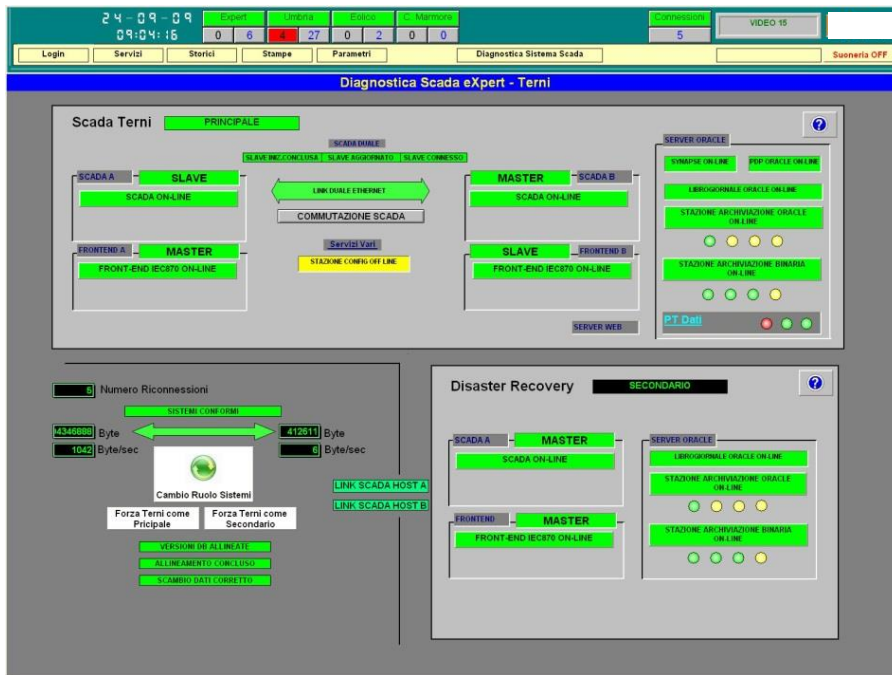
24-09-09
09:04:16

| Expert | | Umbria | | Eolico | | C. Marmore | |
|---|---|---|---|---|---|---|---|
| 0 | 6 | 4 | 27 | 0 | 2 | 0 | 0 |

Connessioni
5

VIDEO 15

Login | Servizi | Storici | Stampe | Parametri | Diagnostica Sistema Scada | Suoneria OFF

Diagnostica Scada eXpert - Terni

Scada Terni PRINCIPALE

SCADA DUALE
SLAVE INIZ.CONCLUSA SLAVE AGGIORNATO SLAVE CONNESSO

SCADA A SLAVE
SCADA ON-LINE

LINK DUALE ETHERNET
COMMUTAZIONE SCADA

MASTER SCADA B
SCADA ON-LINE

FRONTEND A MASTER
FRONT-END IEC870 ON-LINE

Servizi Vari
STAZIONE CONFIG OFF LINE

SLAVE FRONTEND B
FRONT-END IEC870 ON-LINE

SERVER ORACLE
SYNAPSE ON-LINE
PDP ORACLE ON-LINE
LIBROGIORNALE ORACLE ON-LINE
STAZIONE ARCHIVIAZIONE ORACLE ON-LINE
STAZIONE ARCHIVIAZIONE BINARIA ON-LINE

SERVER WEB
PT Dati

8 Numero Riconnessioni
SISTEMI CONFORMI
4346888 Byte
1042 Byte/sec
412611 Byte
8 Byte/sec
Cambio Ruolo Sistemi
Forza Terni come Pricipale
Forza Terni come Secondario
VERSIONI DB ALLINEATE
ALLINEAMENTO CONCLUSO
SCAMBIO DATI CORRETTO

LINK SCADA HOST A
LINK SCADA HOST B

Disaster Recovery SECONDARIO

SCADA A MASTER
SCADA ON-LINE

FRONTEND MASTER
FRONT-END IEC870 ON-LINE

SERVER ORACLE
LIBROGIORNALE ORACLE ON-LINE
STAZIONE ARCHIVIAZIONE ORACLE ON-LINE
STAZIONE ARCHIVIAZIONE BINARIA ON-LINE